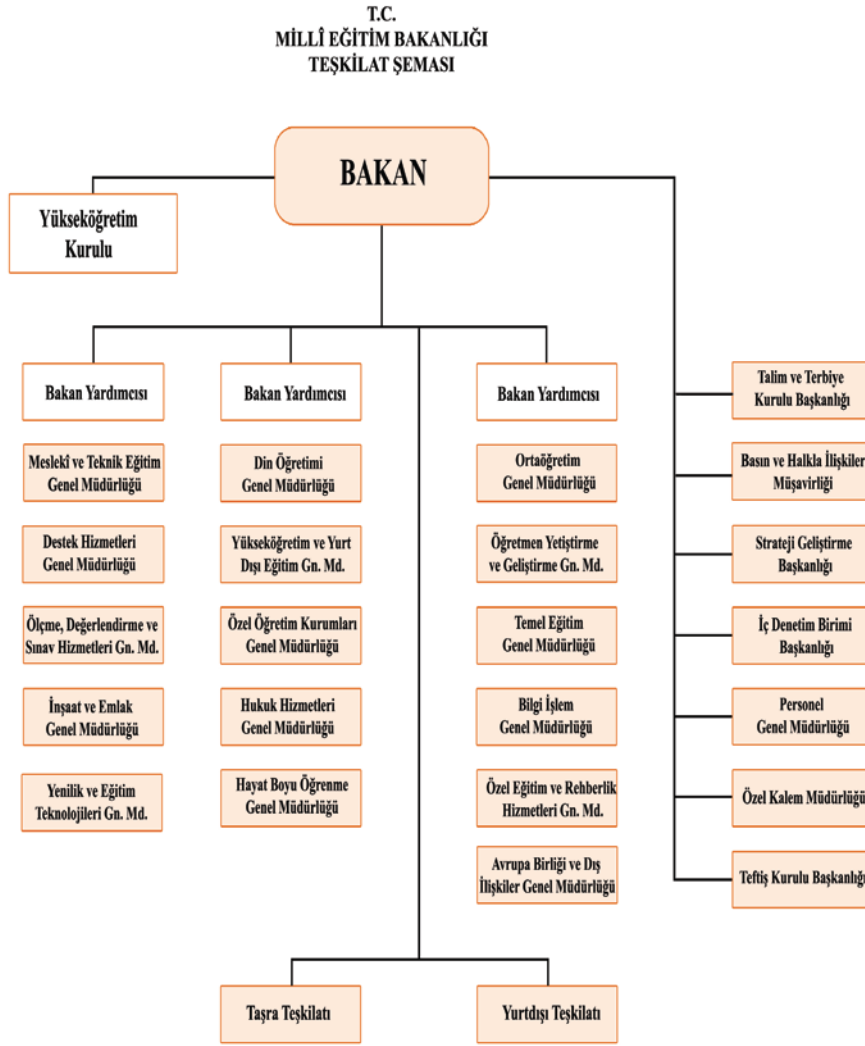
T.C.
MİLLÎ EĞİTİM BAKANLIĞI
TEŞKİLAT ŞEMASI

BAKAN

Yükseköğretim Kurulu

Bakan Yardımcısı

Meslekî ve Teknik Eğitim Genel Müdürlüğü

Destek Hizmetleri Genel Müdürlüğü

Ölçme, Değerlendirme ve Sınav Hizmetleri Gn. Md.

İnşaat ve Emlak Genel Müdürlüğü

Yenilik ve Eğitim Teknolojileri Gn. Md.

Bakan Yardımcısı

Din Öğretimi Genel Müdürlüğü

Yükseköğretim ve Yurt Dışı Eğitim Gn. Md.

Özel Öğretim Kurumları Genel Müdürlüğü

Hukuk Hizmetleri Genel Müdürlüğü

Hayat Boyu Öğrenme Genel Müdürlüğü

Bakan Yardımcısı

Ortaöğretim Genel Müdürlüğü

Öğretmen Yetiştirme ve Geliştirme Gn. Md.

Temel Eğitim Genel Müdürlüğü

Bilgi İşlem Genel Müdürlüğü

Özel Eğitim ve Rehberlik Hizmetleri Gn. Md.

Avrupa Birliği ve Dış İlişkiler Genel Müdürlüğü

Talim ve Terbiye Kurulu Başkanlığı

Basın ve Halkla İlişkiler Müşavirliği

Strateji Geliştirme Başkanlığı

İç Denetim Birimi Başkanlığı

Personel Genel Müdürlüğü

Özel Kalem Müdürlüğü

Teftiş Kurulu Başkanlığı

Taşra Teşkilatı

Yurtdışı Teşkilatı